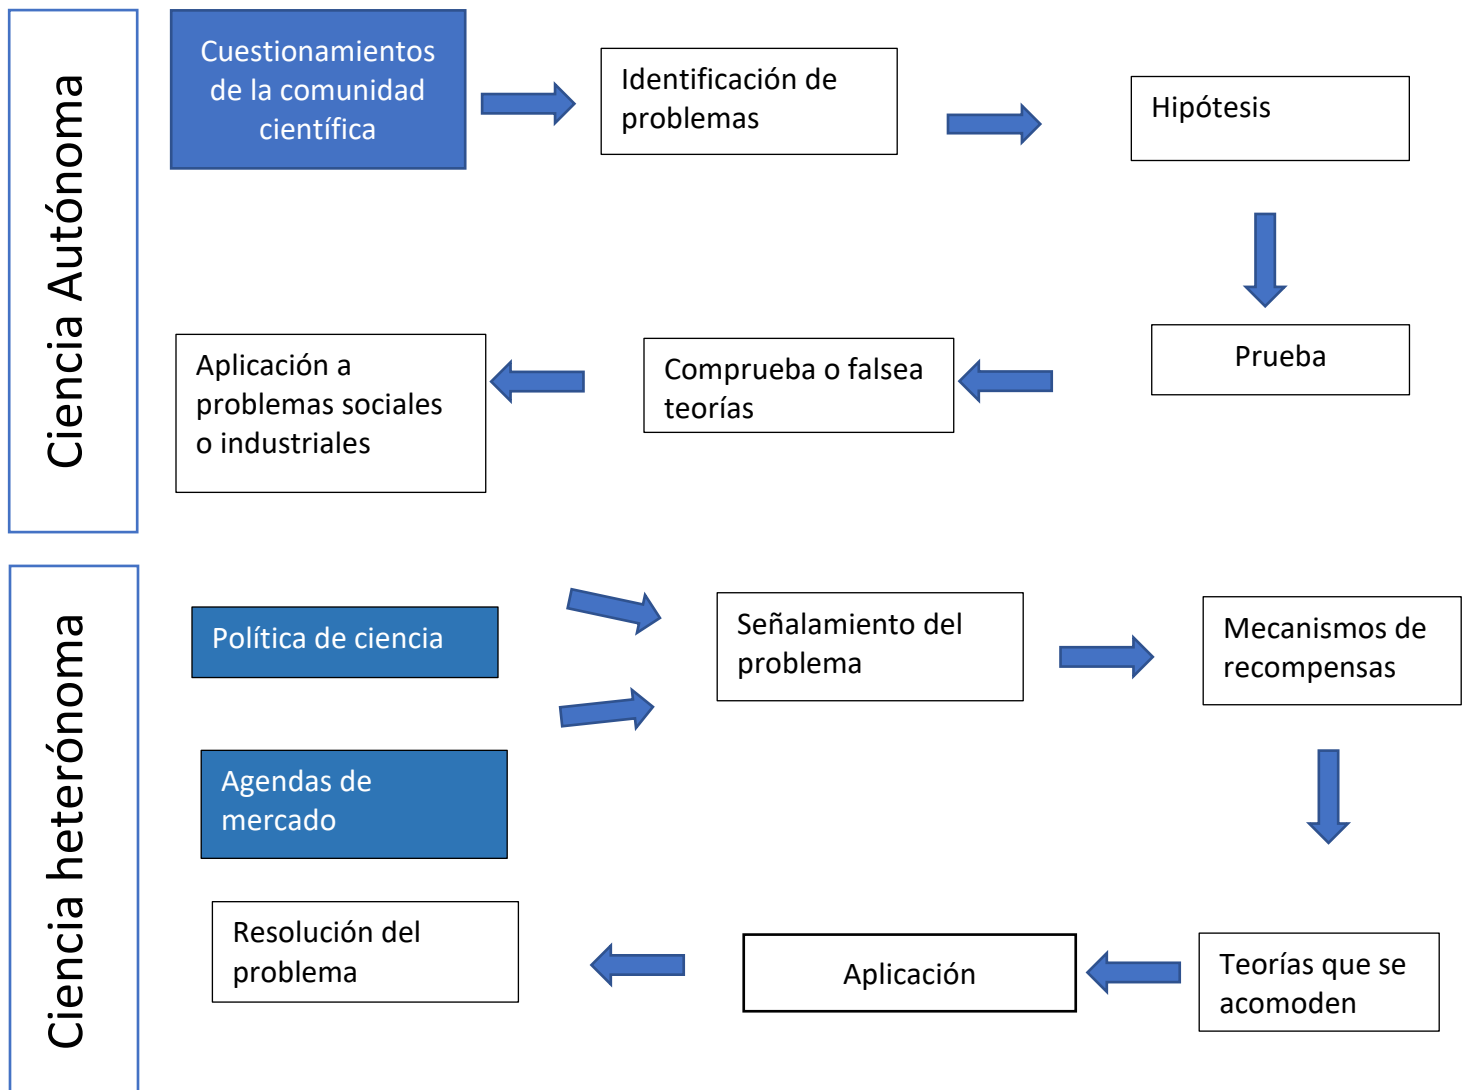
Ciencia Autónoma

Cuestionamientos de la comunidad científica

Identificación de problemas

Hipótesis

Prueba

Comprueba o falsea teorías

Aplicación a problemas sociales o industriales

Ciencia heterónoma

Política de ciencia

Agendas de mercado

Señalamiento del problema

Mecanismos de recompensas

Teorías que se acomoden

Aplicación

Resolución del problema